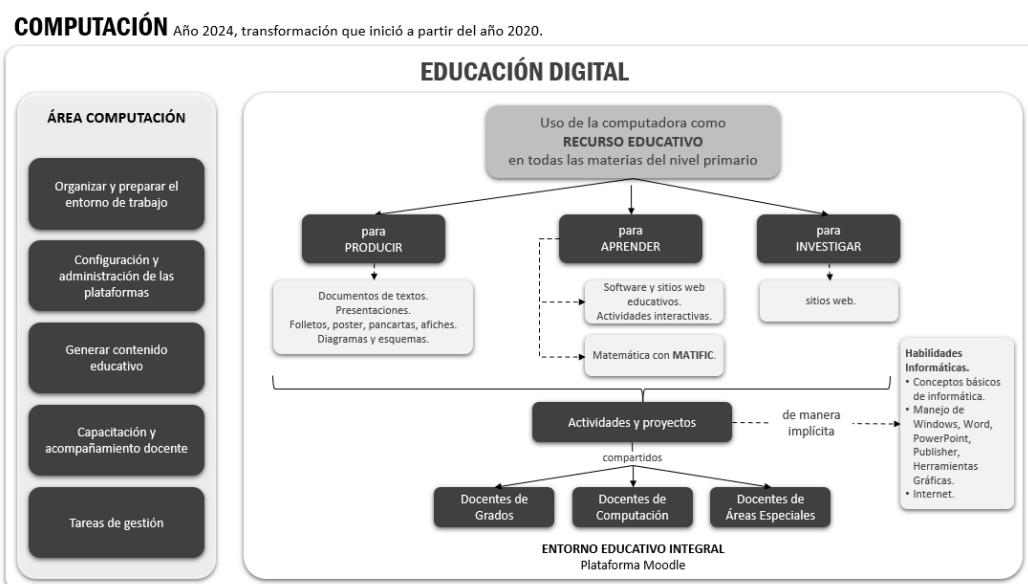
COMPUTACIÓN Año 2024, transformación que inició a partir del año 2020.

EDUCACIÓN DIGITAL

ÁREA COMPUTACIÓN

Organizar y preparar el entorno de trabajo

Configuración y administración de las plataformas

Generar contenido educativo

Capacitación y acompañamiento docente

Tareas de gestión

Uso de la computadora como RECURSO EDUCATIVO en todas las materias del nivel primario

para PRODUCIR

para APRENDER

para INVESTIGAR

Documentos de textos. Presentaciones. Folletos, poster, pancartas, afiches. Diagramas y esquemas.

Software y sitios web educativos. Actividades interactivas.

Matemática con MATIFIC.

sitios web.

Habilidades Informáticas.
• Conceptos básicos de informática.
• Manejo de Windows, Word, PowerPoint, Publisher, Herramientas Gráficas.
• Internet.

Actividades y proyectos

de manera implícita

compartidos

Docentes de Grados

Docentes de Computación

Docentes de Áreas Especiales

ENTORNO EDUCATIVO INTEGRAL
Plataforma Moodle